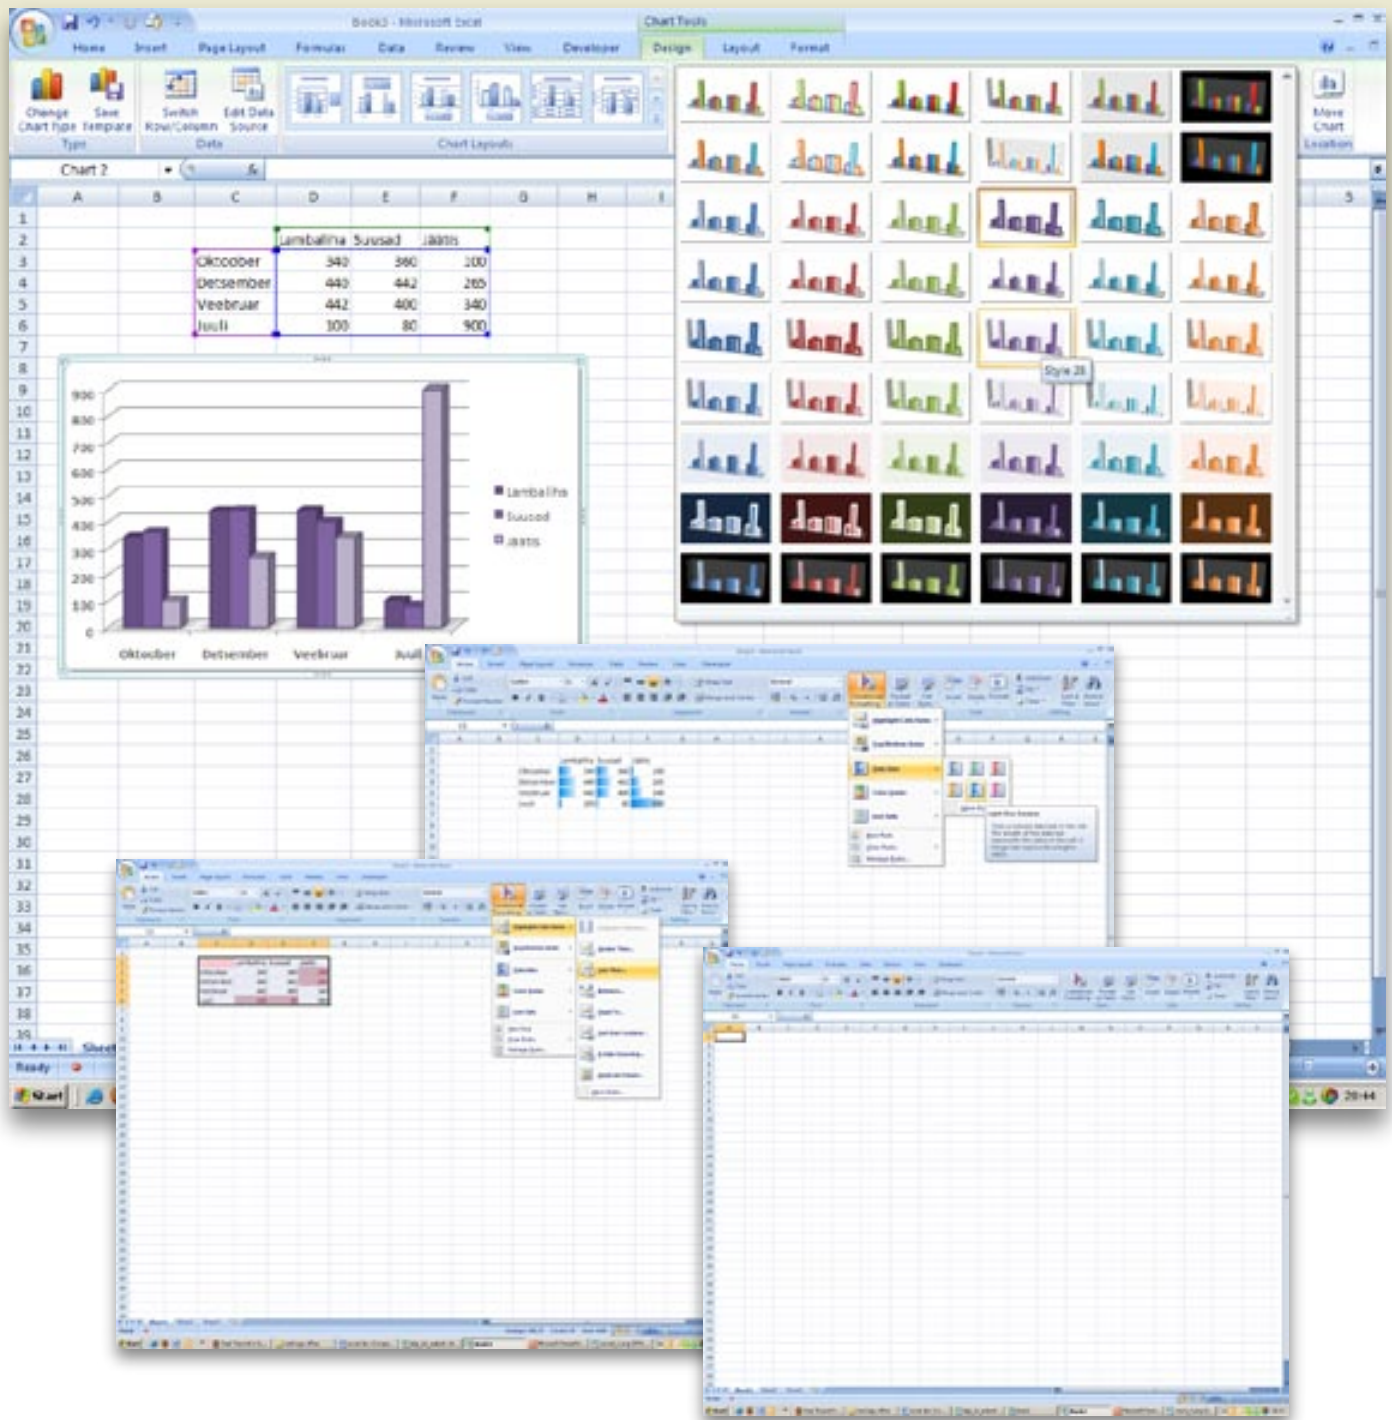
Book3 - Microsoft Excel

Chart Tools

Home Insert Page Layout Formulas Data Review View Developer Design Layout Format

Change Chart Type Save Template Switch Row/Column Edit Data Source

Type Data Chart Layouts

Move Chart Location

Chart 2

| | A | B | C | D | E | F | G | H |
|---|---|---|---|---|---|---|---|---|
| 1 | | | | | | | | |
| 2 | | | | Lambalina | Suusad | Jäätis | | |
| 3 | | | Oktoober | 340 | 360 | 100 | | |
| 4 | | | Detsember | 440 | 442 | 265 | | |
| 5 | | | Veebruar | 442 | 400 | 340 | | |
| 6 | | | Juuli | 100 | 80 | 900 | | |

900
800
700
600
500
400
300
200
100
0

Oktoober Detsember Veebruar Juuli

Lambalina
Suusad
Jäätis

Style 28

Sheet

Ready

Start

20:44